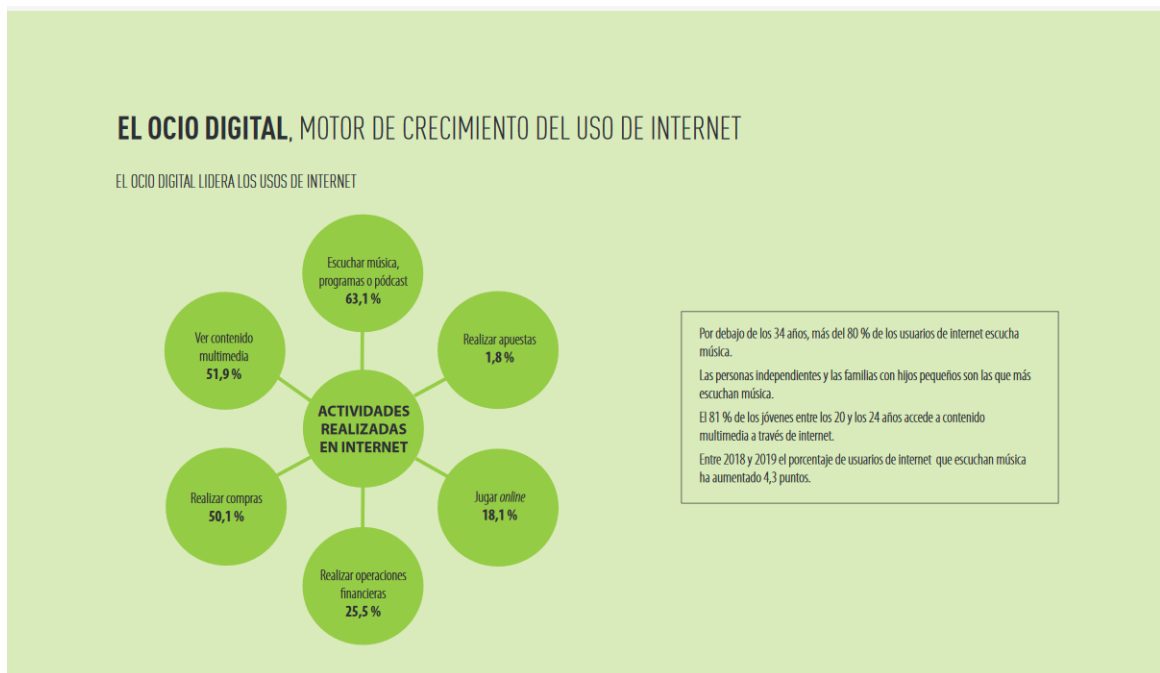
**EL OCIO DIGITAL**, MOTOR DE CRECIMIENTO DEL USO DE INTERNET

EL OCIO DIGITAL LIDERA LOS USOS DE INTERNET

Escuchar música, programas o pódcast
**63,1 %**

Ver contenido multimedia
**51,9 %**

Realizar apuestas
**1,8 %**

**ACTIVIDADES REALIZADAS EN INTERNET**

Realizar compras
**50,1 %**

Jugar *online*
**18,1 %**

Realizar operaciones financieras
**25,5 %**

Por debajo de los 34 años, más del 80 % de los usuarios de internet escucha música.

Las personas independientes y las familias con hijos pequeños son las que más escuchan música.

El 81 % de los jóvenes entre los 20 y los 24 años accede a contenido multimedia a través de internet.

Entre 2018 y 2019 el porcentaje de usuarios de internet que escuchan música ha aumentado 4,3 puntos.